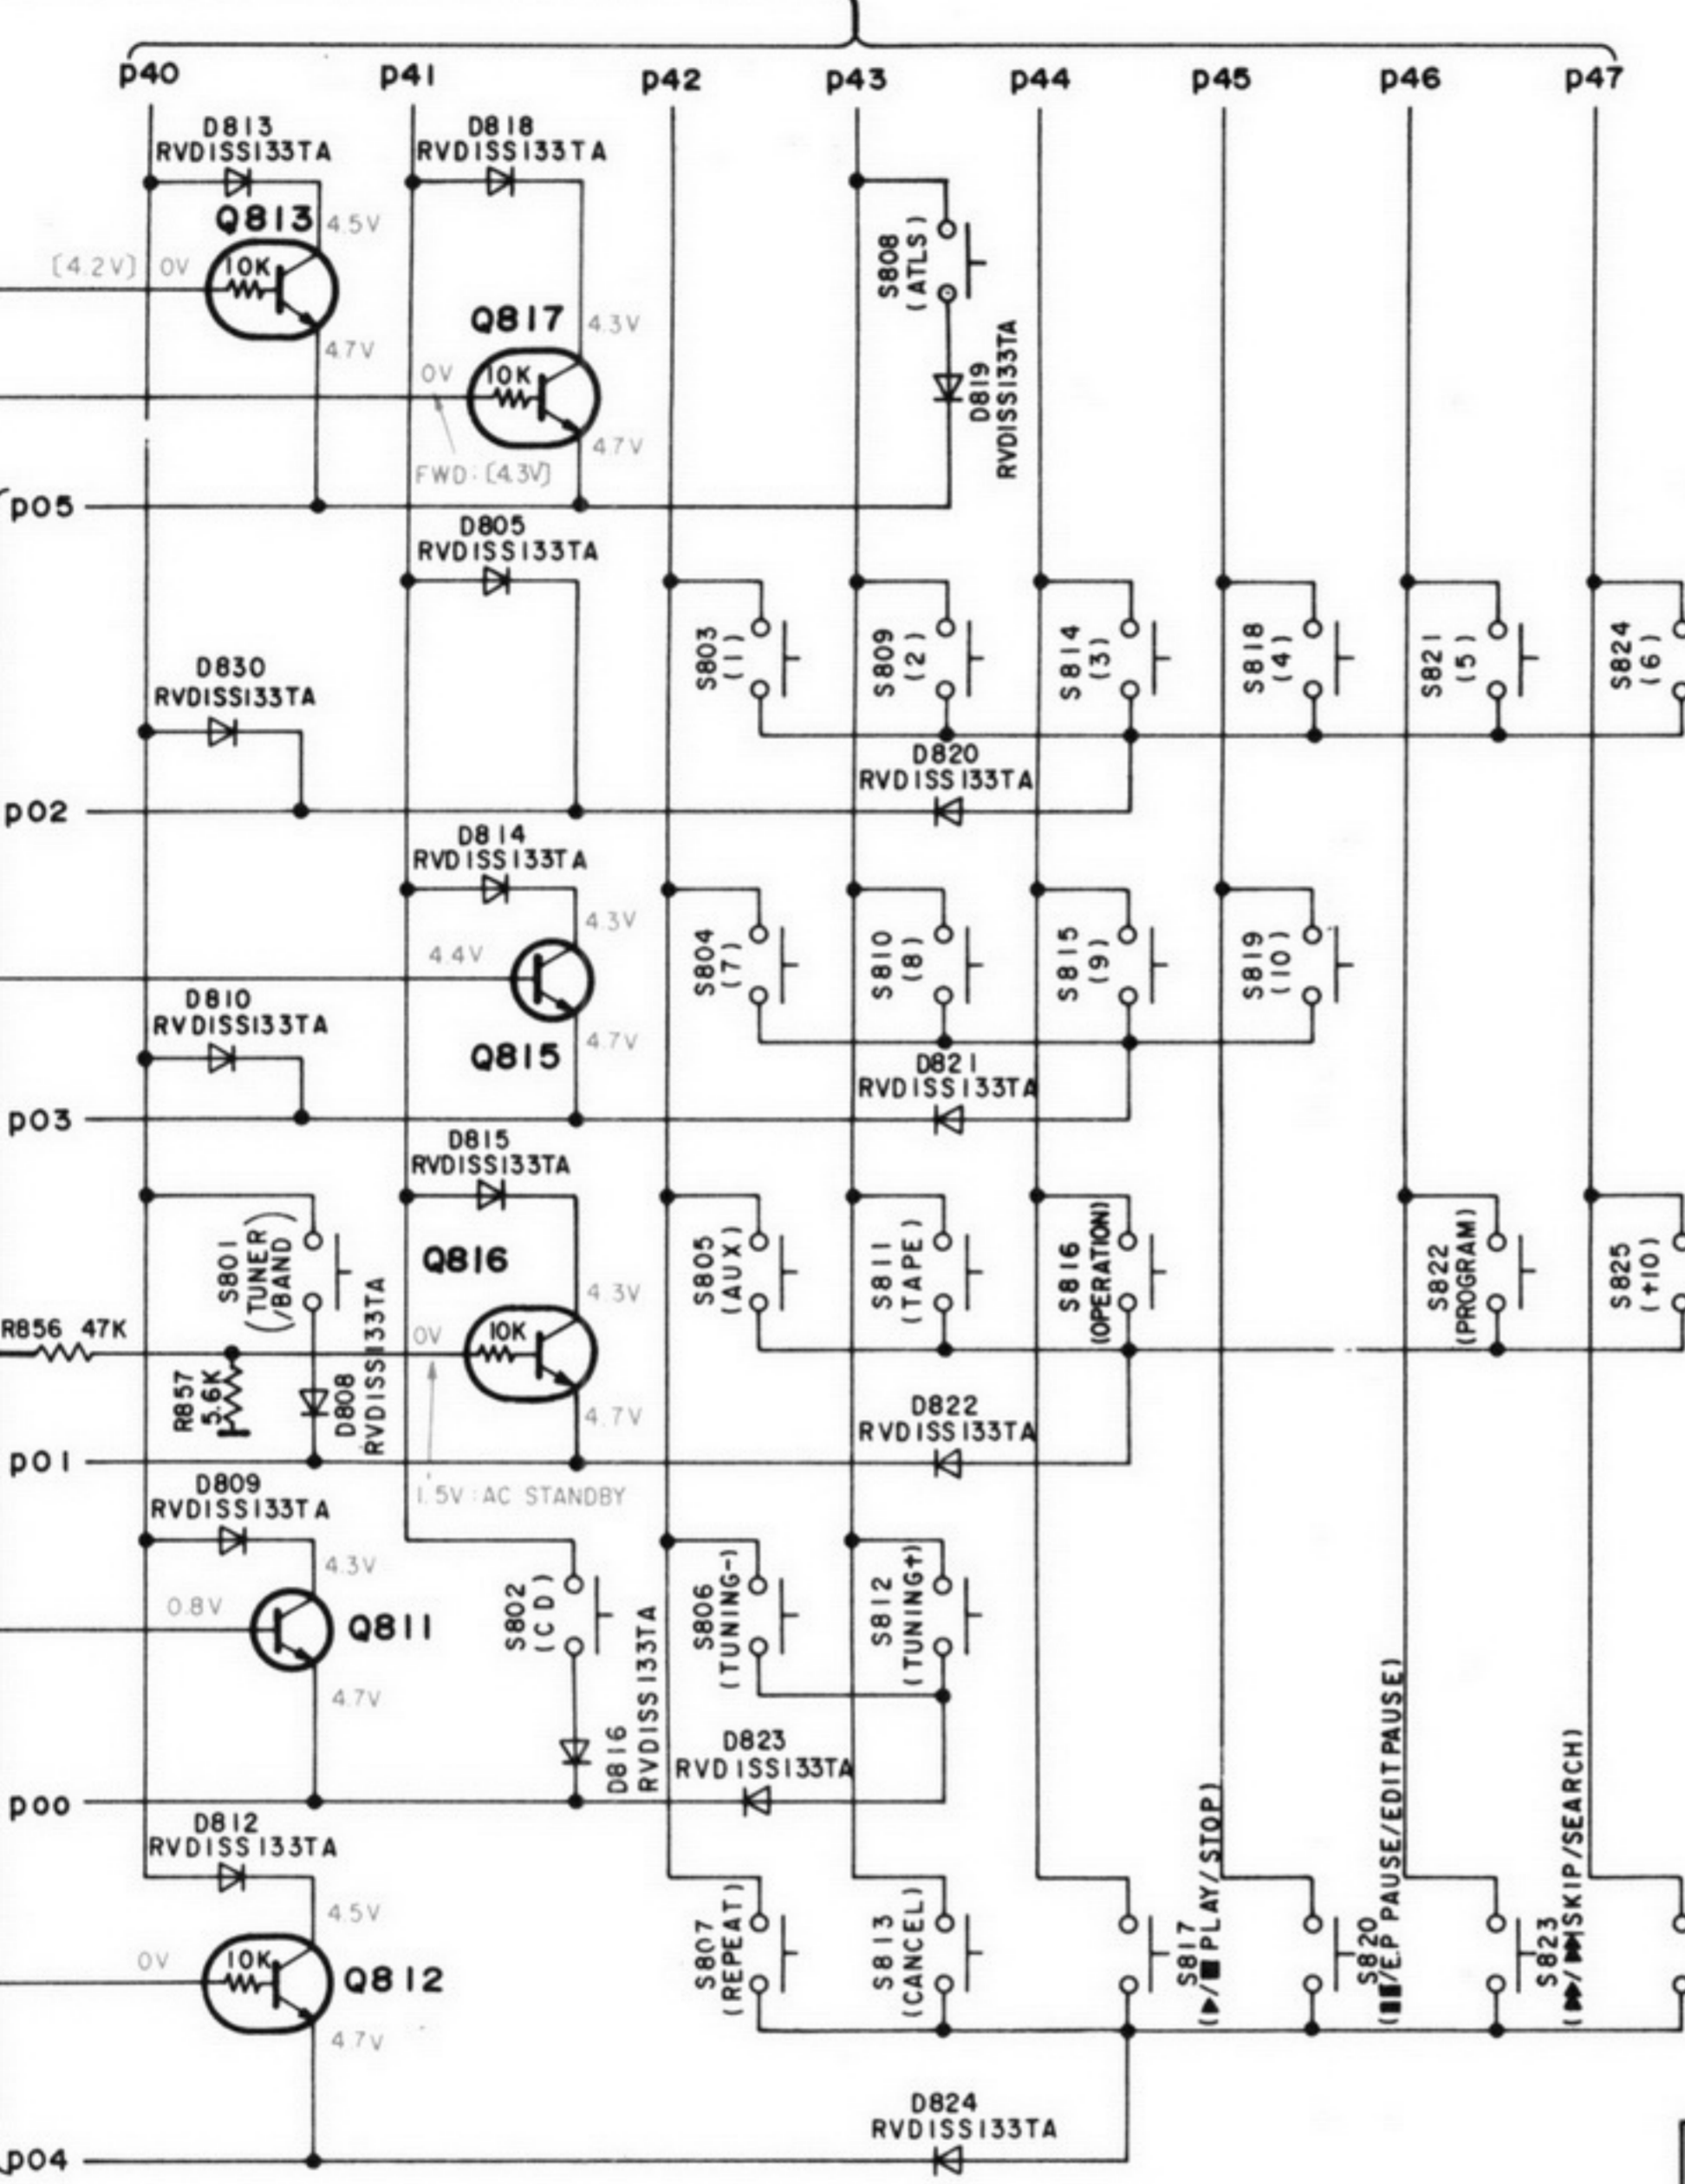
p40 p41 p42 p43 p44 p45 p46 p47

D813 RVDISS133TA
Q813
4.5V
(4.2V) 0V
10K
4.7V

D818 RVDISS133TA
Q817
4.3V
0V
10K
4.7V
FWD: (4.3V)

S808 (ATLS)
D819 RVDISS133TA

p05

D805 RVDISS133TA

S803 (1)
S809 (2)
S814 (3)
S818 (4)
S821 (5)
S824 (6)

D830 RVDISS133TA

D820 RVDISS133TA

p02

D814 RVDISS133TA
4.3V
4.4V
4.7V
Q815

S804 (7)
S810 (8)
S815 (9)
S819 (10)

D810 RVDISS133TA

D821 RVDISS133TA

p03

D815 RVDISS133TA
Q816
4.3V
0V
10K
4.7V

S801 (TUNER /BAND)
D808 RVDISS133TA
R856 47K
R857 5.6K

S805 (AUX)
S811 (TAPE)
S816 (OPERATION)
S822 (PROGRAM)
S825 (+10)

D822 RVDISS133TA

p01
1.5V : AC STANDBY

D809 RVDISS133TA
4.3V
0.8V
Q811
4.7V

S802 (CD)
D816 RVDISS133TA

S806 (TUNING-)
S812 (TUNING+)

D823 RVDISS133TA

p00

D812 RVDISS133TA
4.5V
0V
10K
Q812
4.7V

S807 (REPEAT)
S813 (CANCEL)
S817 (▶/■ PLAY/STOP)
S820 (■■/E.P PAUSE/EDIT PAUSE)
S823 (▶▶/▶▶| SKIP/SEARCH)

D824 RVDISS133TA

p04